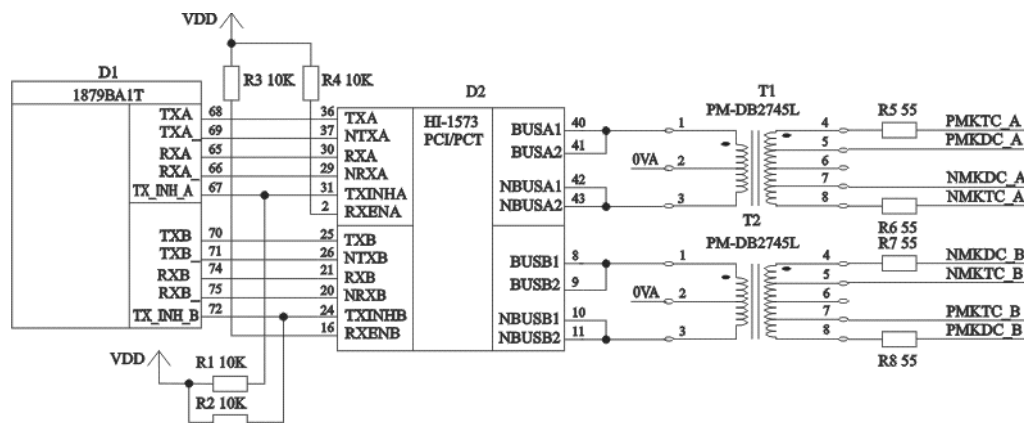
VDD
R3 10K
R4 10K
D1
1879BA1T
TXA 68
TXA_ 69
RXA 65
RXA_ 66
TX_INH_A 67
TXB 70
TXB_ 71
RXB 74
RXB_ 75
TX_INH_B 72
D2
HI-1573
PCI/PCT
36 TXA
37 NTXA
30 RXA
29 NRXA
31 TXINHA
2 RXENA
25 TXB
26 NTXB
21 RXB
20 NRXB
24 TXINHB
16 RXENB
BUSA1 40
BUSA2 41
NBUSA1 42
NBUSA2 43
BUSB1 8
BUSB2 9
NBUSB1 10
NBUSB2 11
T1
PM-DB2745L
1
0VA 2
3
4
5
6
7
8
R5 55
PMKTC_A
PMKDC_A
NMKDC_A
NMKTC_A
R6 55
T2
PM-DB2745L
1
0VA 2
3
4
5
6
7
8
R7 55
NMKDC_B
NMKTC_B
PMKTC_B
PMKDC_B
R8 55
VDD
R1 10K
R2 10K